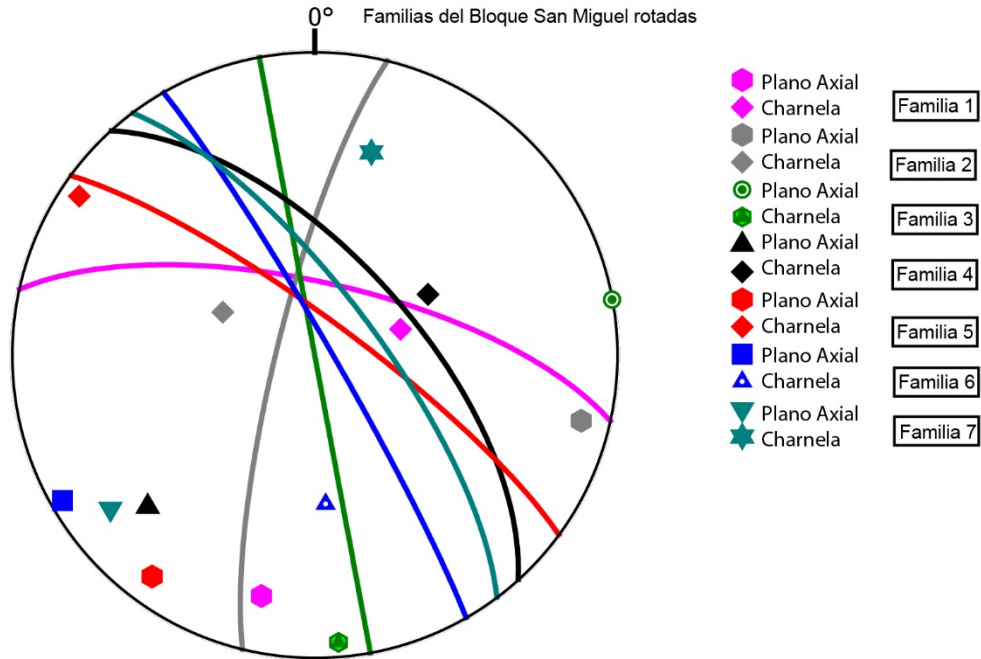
0°

Familias del Bloque San Miguel rotadas

Plano Axial
Charnela
Familia 1

Plano Axial
Charnela
Familia 2

Plano Axial
Charnela
Familia 3

Plano Axial
Charnela
Familia 4

Plano Axial
Charnela
Familia 5

Plano Axial
Charnela
Familia 6

Plano Axial
Charnela
Familia 7